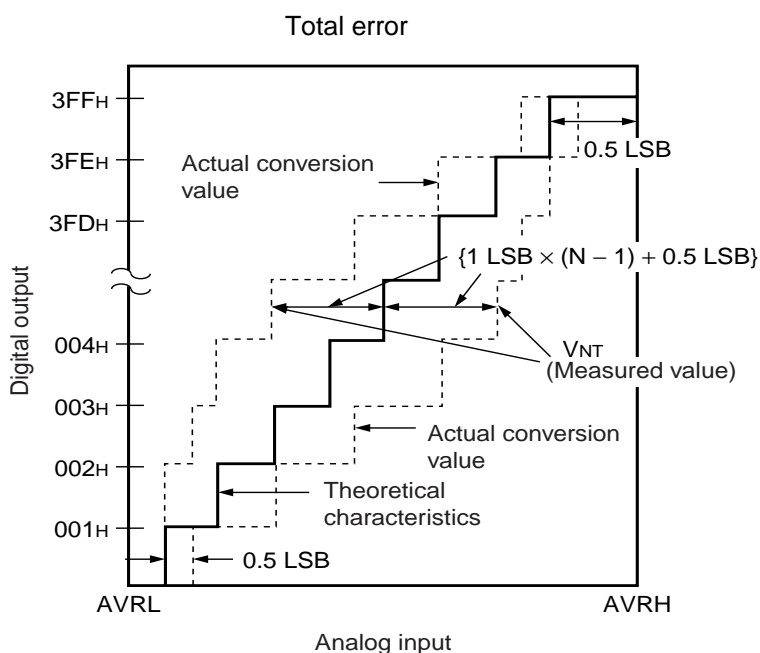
Total error

3FFH

3FEH

3FDH

004H

003H

002H

001H

Digital output

Actual conversion value

0.5 LSB

{1 LSB × (N − 1) + 0.5 LSB}

$V_{NT}$ (Measured value)

Actual conversion value

Theoretical characteristics

0.5 LSB

AVRL

AVRH

Analog input